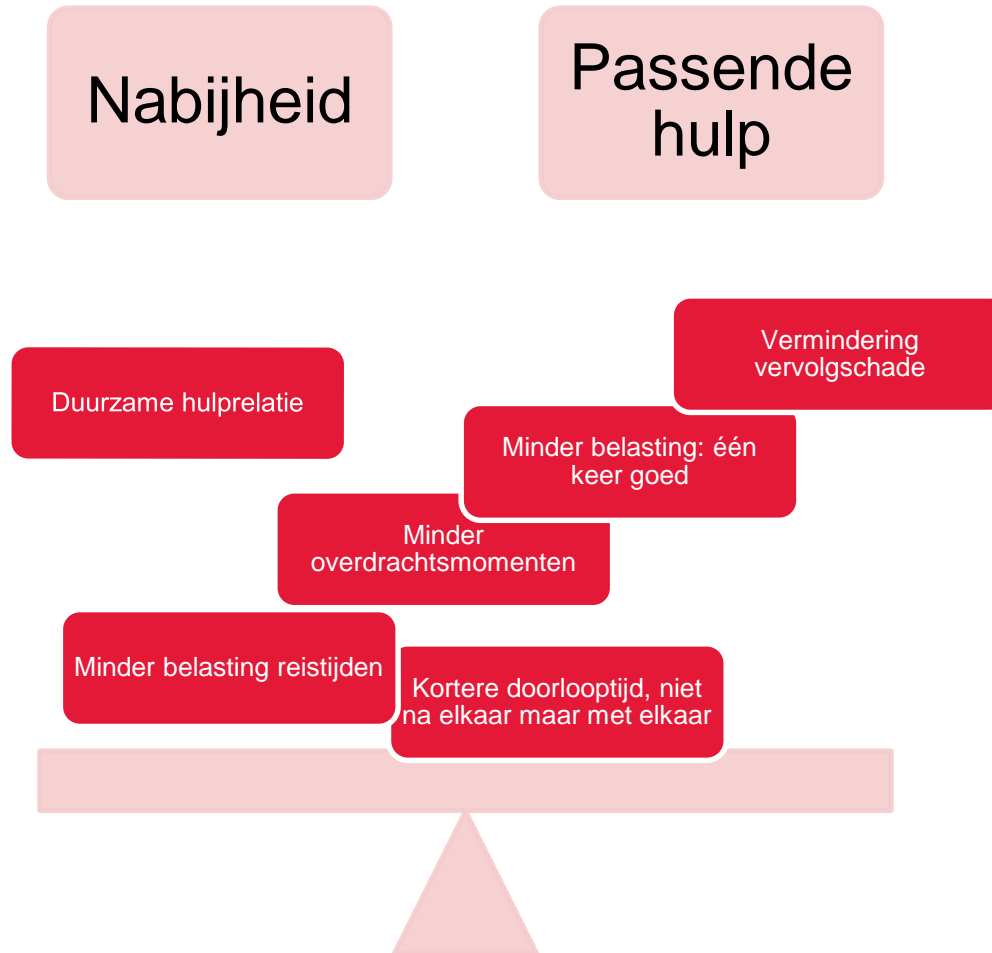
Nabijheid

Passende hulp

Vermindering vervolgschade

Duurzame hulprelatie

Minder belasting: één keer goed

Minder overdrachtsmomenten

Minder belasting reistijden

Kortere doorlooptijd, niet na elkaar maar met elkaar